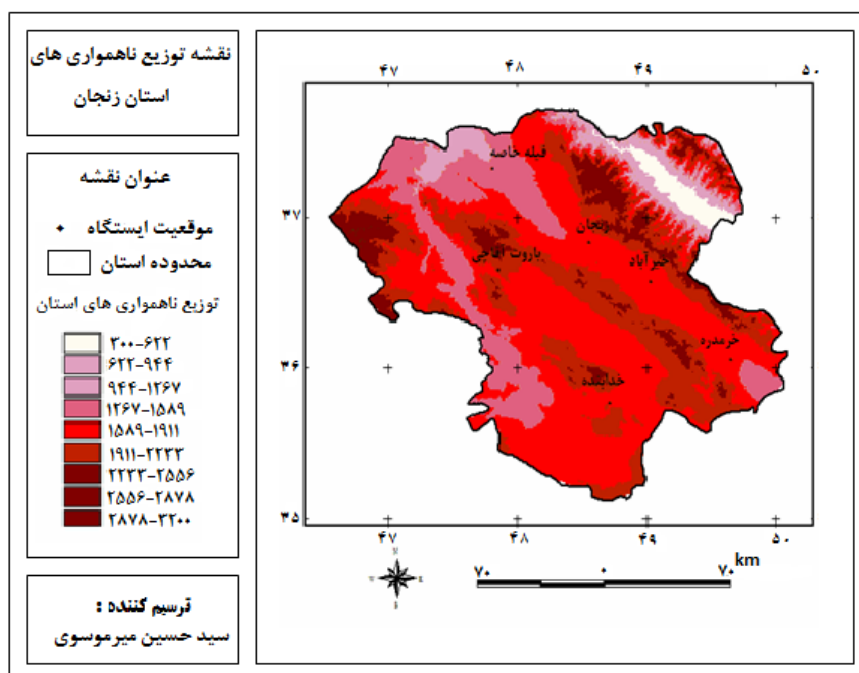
نقشه توزیع ناهمواری های
استان زنجان

عنوان نقشه

موقعیت ایستگاه +

محدوده استان

توزیع ناهمواری های استان

۳۰۰-۶۲۲
۶۲۲-۹۴۴
۹۴۴-۱۲۶۷
۱۲۶۷-۱۵۸۹
۱۵۸۹-۱۹۱۱
۱۹۱۱-۲۲۳۳
۲۲۳۳-۲۵۵۶
۲۵۵۶-۲۸۷۸
۲۸۷۸-۳۲۰۰

ترسیم کننده :
سید حسین میرموسوی

۴۷ ۴۸ ۴۹ ۵۰

۳۷
۳۶
۳۵

قیدار خاصه
زنجان
ماروت ابجی
خیرآباد
خرمدره
خدابنده

۴۷ ۴۸ ۴۹ ۵۰

N
W E
S

۷۰ ۰ ۷۰ km